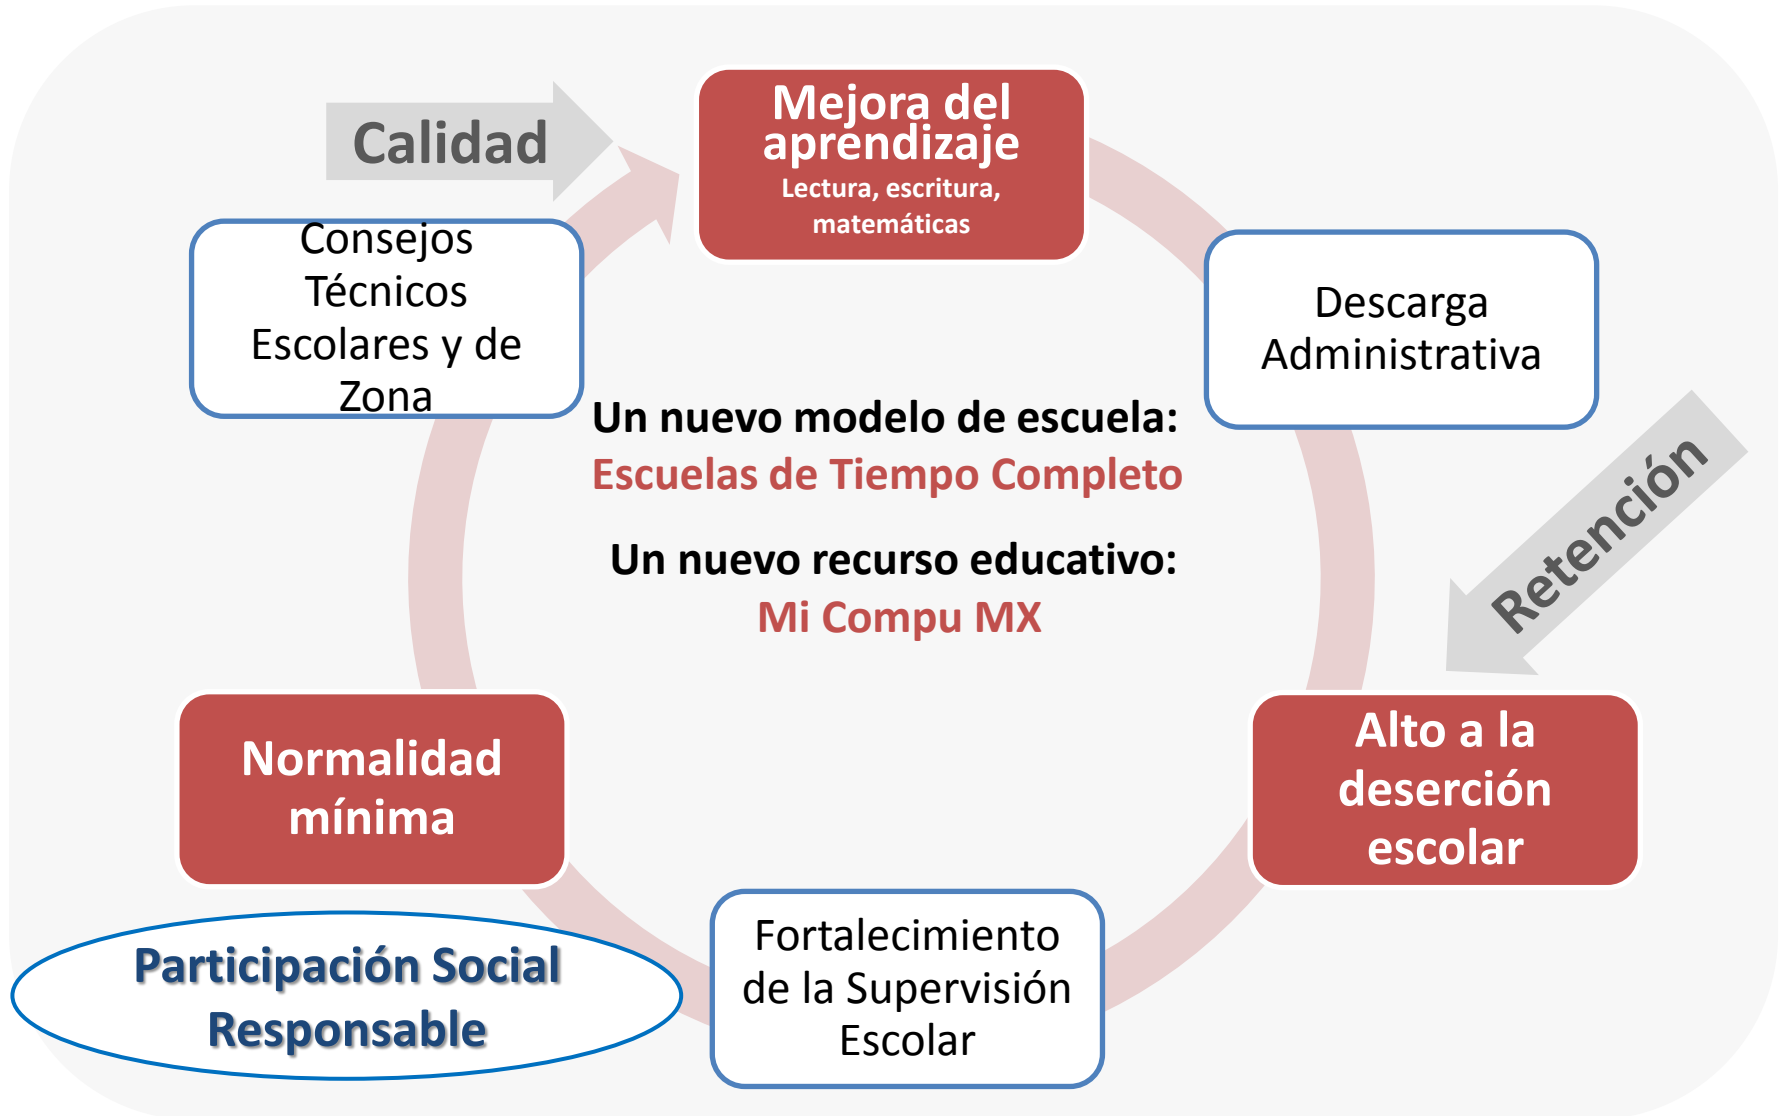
Calidad

Mejora del aprendizaje
Lectura, escritura, matemáticas

Descarga Administrativa

Retención

Alto a la deserción escolar

Fortalecimiento de la Supervisión Escolar

Normalidad mínima

Participación Social Responsable

Consejos Técnicos Escolares y de Zona

Un nuevo modelo de escuela:
Escuelas de Tiempo Completo

Un nuevo recurso educativo:
Mi Compu MX